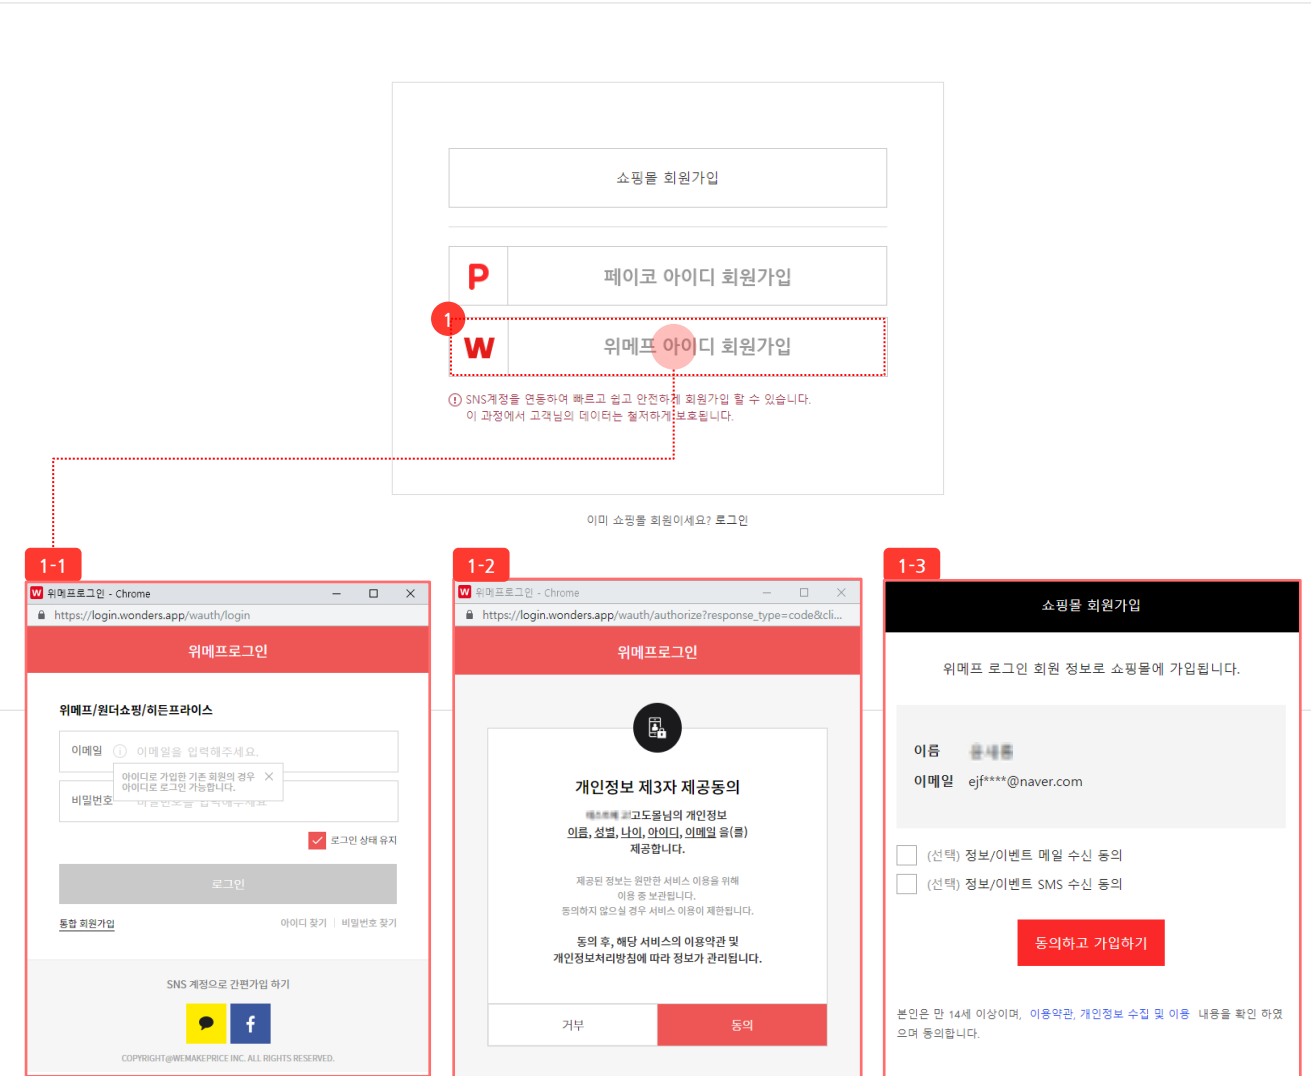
쇼핑몰 회원가입

P 페이코 아이디 회원가입

1

W 위메프 아이디 회원가입

SNS계정을 연동하여 빠르고 쉽고 안전하게 회원가입 할 수 있습니다.
이 과정에서 고객님의 데이터는 철저하게 보호됩니다.

이미 쇼핑몰 회원이세요? 로그인

1-1

위메프로그인 - Chrome
https://login.wonders.app/wauth/login

위메프로그인

위메프/원더쇼핑/히든프라이스

이메일 이메일을 입력해주세요.
아이디로 가입한 기존 회원의 경우 아이디로 로그인 가능합니다.
비밀번호 비밀번호를 입력해주세요

로그인 상태 유지

로그인

통합 회원가입 아이디 찾기 | 비밀번호 찾기

SNS 계정으로 간편가입 하기

COPYRIGHT@WEMAKEPRICE INC. ALL RIGHTS RESERVED.

1-2

위메프로그인 - Chrome
https://login.wonders.app/wauth/authorize?response_type=code&cli...

위메프로그인

개인정보 제3자 제공동의

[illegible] 고도몰님의 개인정보
이름, 성별, 나이, 아이디, 이메일 을(를)
제공합니다.

제공된 정보는 원만한 서비스 이용을 위해
이용 중 보관됩니다.
동의하지 않으실 경우 서비스 이용이 제한됩니다.

동의 후, 해당 서비스의 이용약관 및
개인정보처리방침에 따라 정보가 관리됩니다.

거부 동의

1-3

쇼핑몰 회원가입

위메프 로그인 회원 정보로 쇼핑몰에 가입됩니다.

이름 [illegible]
이메일 ejf****@naver.com

(선택) 정보/이벤트 메일 수신 동의
(선택) 정보/이벤트 SMS 수신 동의

동의하고 가입하기

본인은 만 14세 이상이며, 이용약관, 개인정보 수집 및 이용 내용을 확인 하였으며 동의합니다.